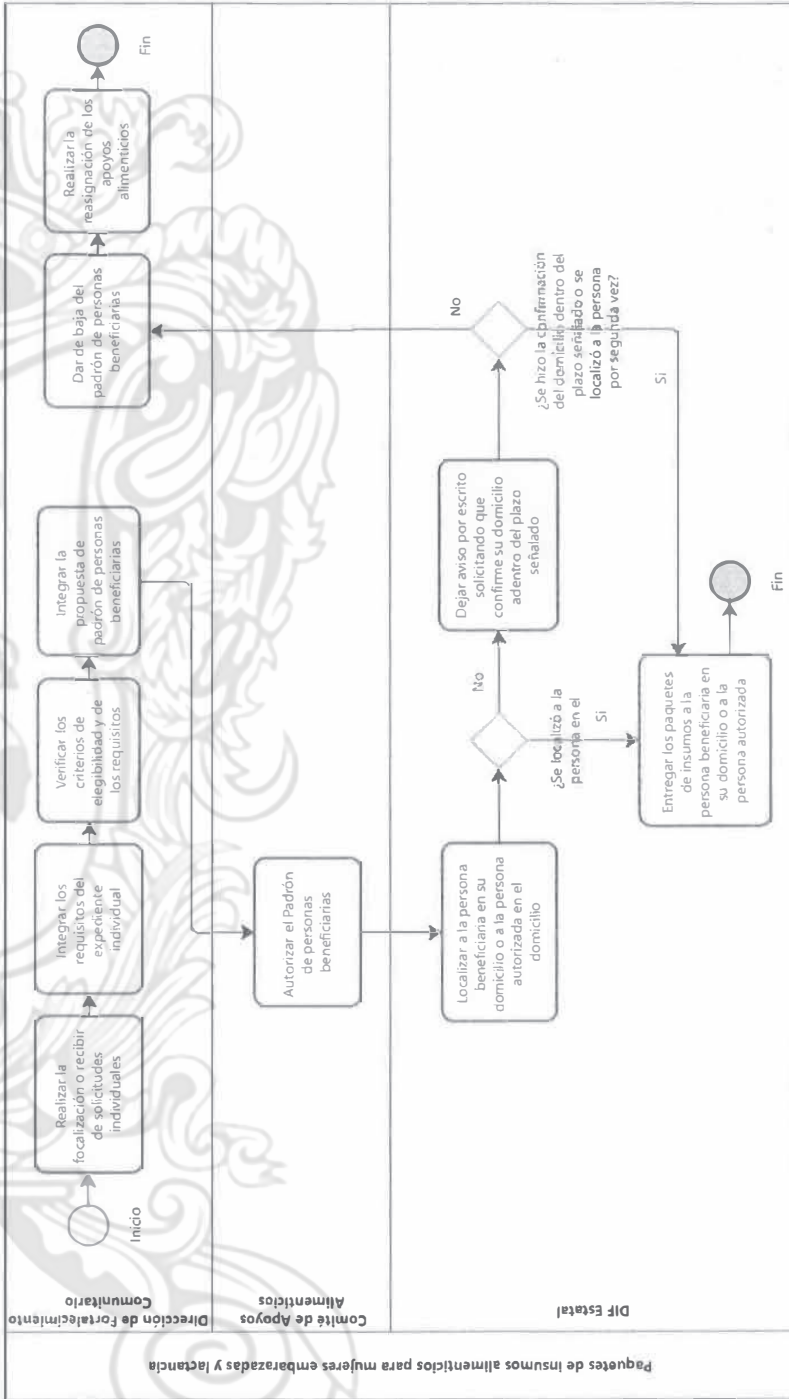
Paquetes de insumos alimenticios para mujeres embarazadas y lactancia

Dirección de Fortalecimiento Comunitario

Inicio

Realizar la focalización o recibir de solicitudes individuales

Integrar los requisitos del expediente individual

Verificar los criterios de elegibilidad y de los requisitos

Integrar la propuesta de padrón de personas beneficiarias

Dar de baja del padrón de personas beneficiarias

Realizar la reasignación de los apoyos alimenticios

Fin

Comité de Apoyos Alimenticios

Autorizar el Padrón de personas beneficiarias

DIF Estatal

Localizar a la persona beneficiaria en su domicilio o a la persona autorizada en el domicilio

¿Se localizó a la persona en el

No

Si

Dejar aviso por escrito solicitando que confirme su domicilio adentro del plazo señalado

¿Se hizo la confirmación del domicilio dentro del plazo señalado o se localizó a la persona por segunda vez?

No

Si

Entregar los paquetes de insumos a la persona beneficiaria en su domicilio o a la persona autorizada

Fin